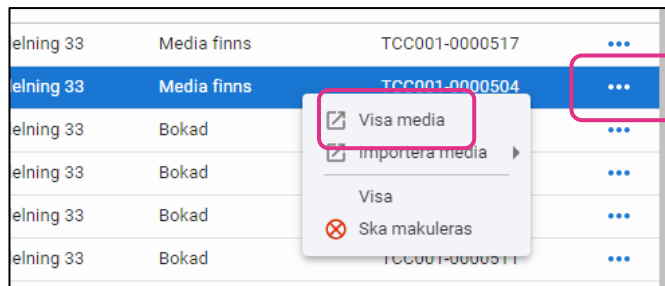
| elning 33 | Media finns | TCC001-0000517 | ••• |
|---|---|---|---|
| elning 33 | Media finns | TCC001-0000504 | ••• |
| elning 33 | Bokad | | ••• |
| elning 33 | Bokad | | ••• |
| elning 33 | Bokad | | ••• |
| elning 33 | Bokad | TCC001-0000511 | ••• |

Visa media
Importera media
Visa
Ska makuleras